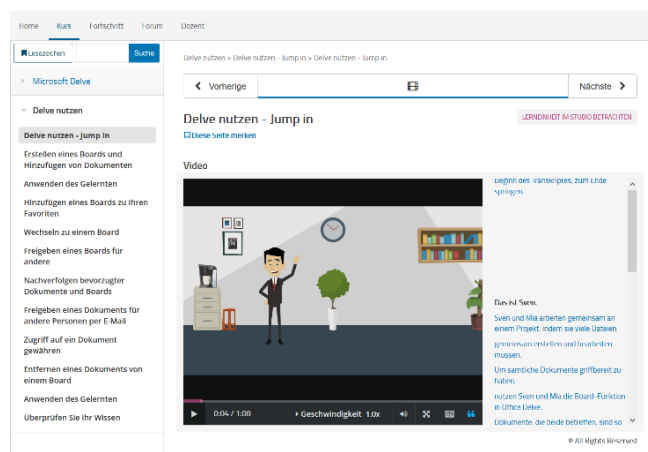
Home Kurs Fortschritt Forum Dozent

Lesezeichen Suche

Microsoft Delve

Delve nutzen

Delve nutzen - Jump in

Erstellen eines Boards und Hinzufügen von Dokumenten

Anwenden des Gelernten

Hinzufügen eines Boards zu Ihren Favoriten

Wechseln zu einem Board

Freigeben eines Boards für andere

Nachverfolgen bevorzugter Dokumente und Boards

Freigeben eines Dokuments für andere Personen per E-Mail

Zugriff auf ein Dokument gewähren

Entfernen eines Dokuments von einem Board

Anwenden des Gelernten

Überprüfen Sie Ihr Wissen

Delve nutzen > Delve nutzen - Jump in > Delve nutzen - Jump in

Vorherige Nächste

Delve nutzen - Jump in

LERNEINHEIT IM STUDIO BETRACHTEN

Diese Seite merken

Video

0:04 / 1:08 Geschwindigkeit 1.0x

Beginn des Transkriptes, zum Ende springen.

Das ist Sven.

Sven und Mia arbeiten gemeinsam an einem Projekt, indem sie viele Dateien gemeinsam erstellen und bearbeiten müssen.

Um sämtliche Dokumente griffbereit zu haben,

nutzen Sven und Mia die Board-Funktion in Office Delve.

Dokumente, die beide betreffen, sind so

© All Rights Reserved